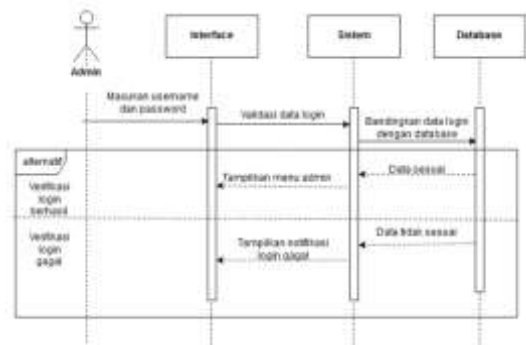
Admin

Interface

Sistem

Database

Masukan username dan password

Validasi data login

Bandingkan data login dengan database

alternatif

Verifikasi login berhasil

Data sesuai

Tampilkan menu admin

Verifikasi login gagal

Data tidak sesuai

Tampilkan notifikasi login gagal